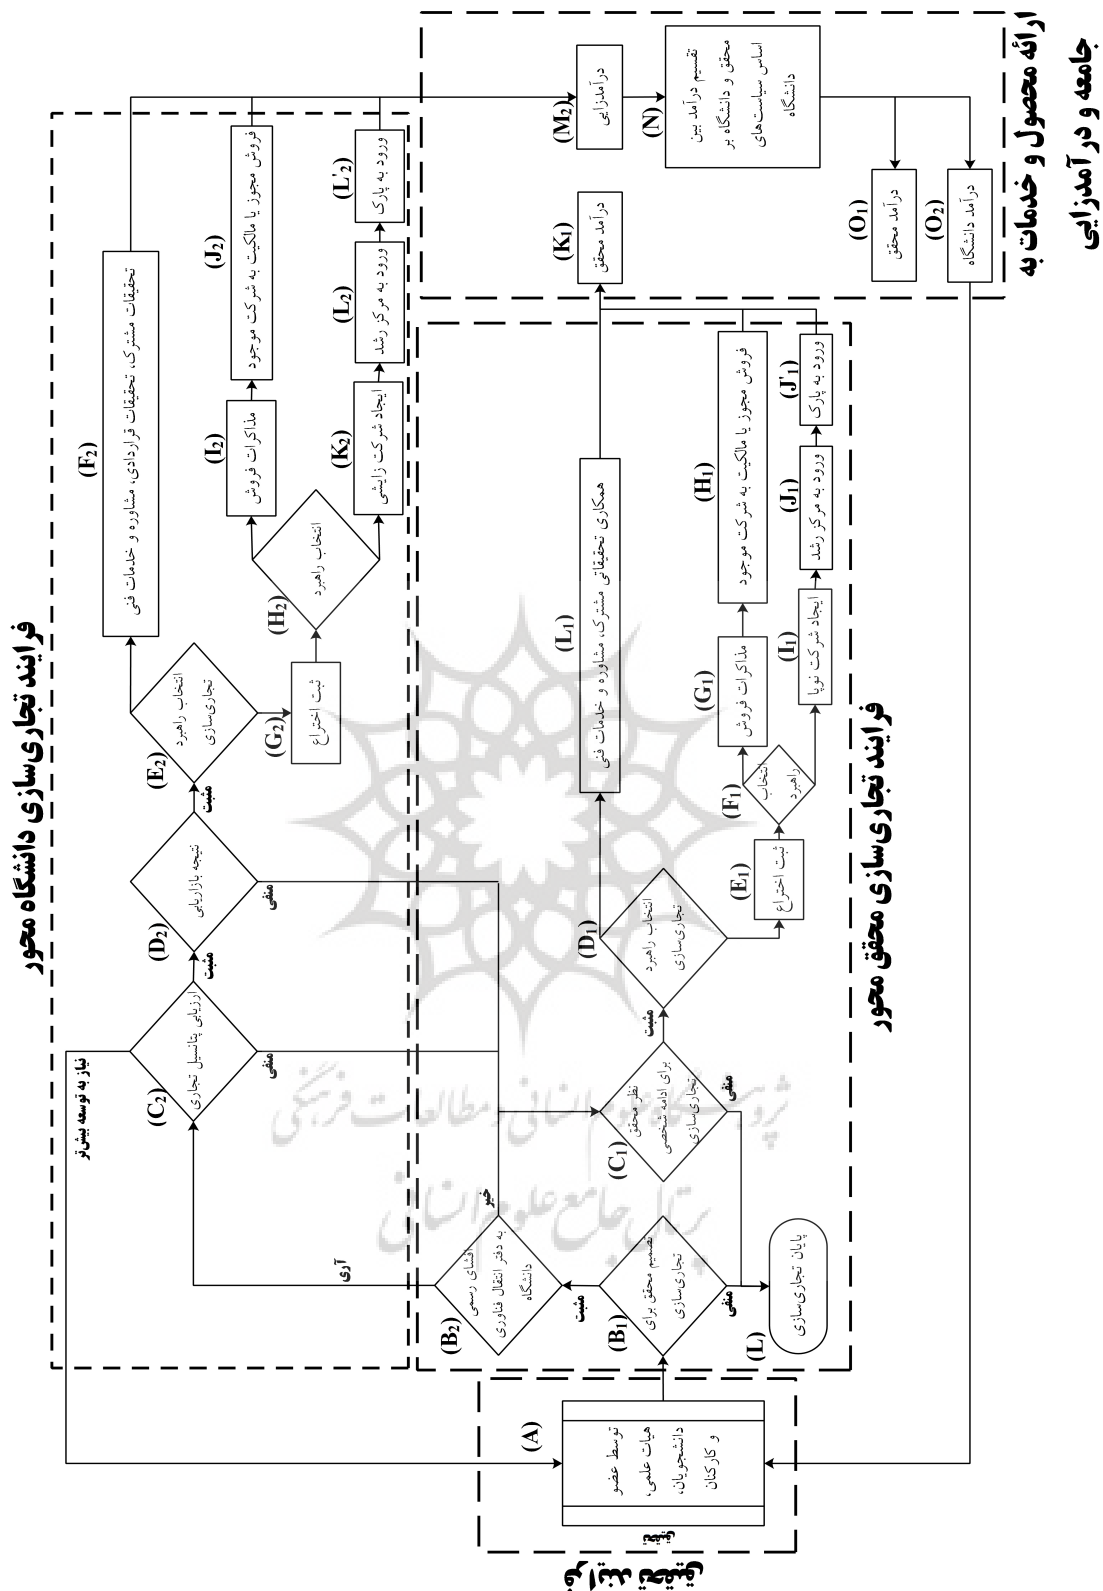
فرایند تجاری‌سازی دانشگاه محور

فرایند تجاری‌سازی محقق محور

ارائهٔ محصول و خدمات به جامعه و درآمدزایی

(A)
توسط عضو هیات علمی، دانشجویان، و کارکنان

(B₁)
تصمیم محقق برای تجاری‌سازی

مثبت

منفی

(L)
پایان تجاری‌سازی

(B₂)
افشای رسمی به دفتر انتقال فناوری دانشگاه

آری

خیر

(C₁)
نظر محقق برای ادامه شخصی تجاری‌سازی

مثبت

منفی

(C₂)
ارزیابی پتانسیل تجاری

نیاز به توسعه بیش‌تر

مثبت

منفی

(D₂)
نتیجه بازاریابی

مثبت

منفی

(E₂)
انتخاب راهبرد تجاری‌سازی

(F₂)
تحقیقات مشترک، تحقیقات قراردادی، مشاوره و خدمات فنی

(G₂)
ثبت اختراع

(H₂)
انتخاب راهبرد

(I₂)
مذاکرات فروش

(J₂)
فروش مجوز یا مالکیت به شرکت موجود

(K₂)
ایجاد شرکت زایشی

(L₂)
ورود به مرکز رشد

(L'₂)
ورود به پارک

(D₁)
انتخاب راهبرد تجاری‌سازی

(L₁)
همکاری تحقیقاتی مشترک، مشاوره و خدمات فنی

(E₁)
ثبت اختراع

(F₁)
انتخاب راهبرد

(G₁)
مذاکرات فروش

(H₁)
فروش مجوز یا مالکیت به شرکت موجود

(I₁)
ایجاد شرکت نوپا

(J₁)
ورود به مرکز رشد

(J'₁)
ورود به پارک

(K₁)
درآمد محقق

(M₂)
درآمدزایی

(N)
تقسیم درآمد بین محقق و دانشگاه بر اساس سیاست‌های دانشگاه

(O₁)
درآمد محقق

(O₂)
درآمد دانشگاه

ایدهٔ نوآورانه